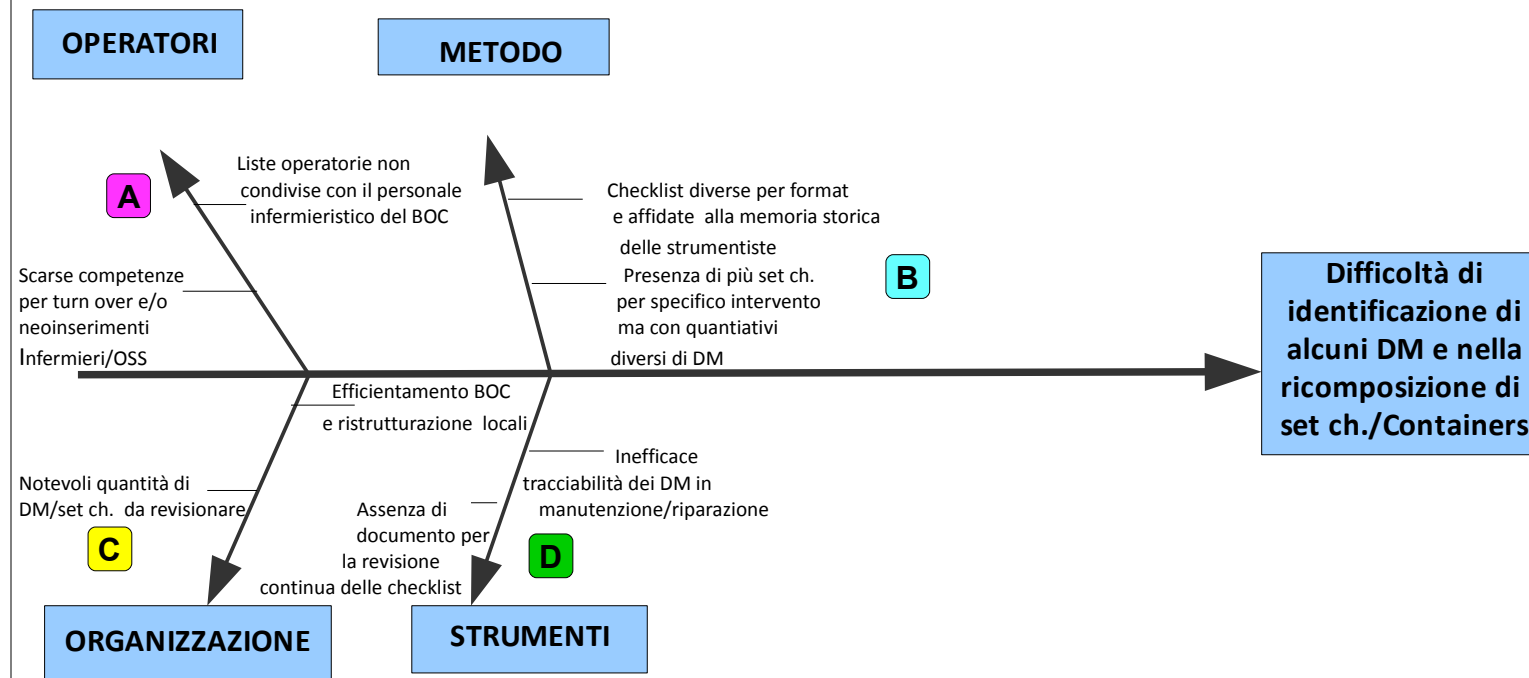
OPERATORI

METODO

A

Liste operatorie non condivise con il personale infermieristico del BOC

Checklist diverse per format e affidate alla memoria storica delle strumentiste

Presenza di più set ch. per specifico intervento ma con quantiativi diversi di DM

B

Scarse competenze per turn over e/o neoinserimenti Infermieri/OSS

Difficoltà di identificazione di alcuni DM e nella ricomposizione di set ch./Containers

Efficientamento BOC e ristrutturazione locali

Inefficace tracciabilità dei DM in manutenzione/riparazione

Notevoli quantità di DM/set ch. da revisionare

Assenza di documento per la revisione continua delle checklist

C

D

ORGANIZZAZIONE

STRUMENTI